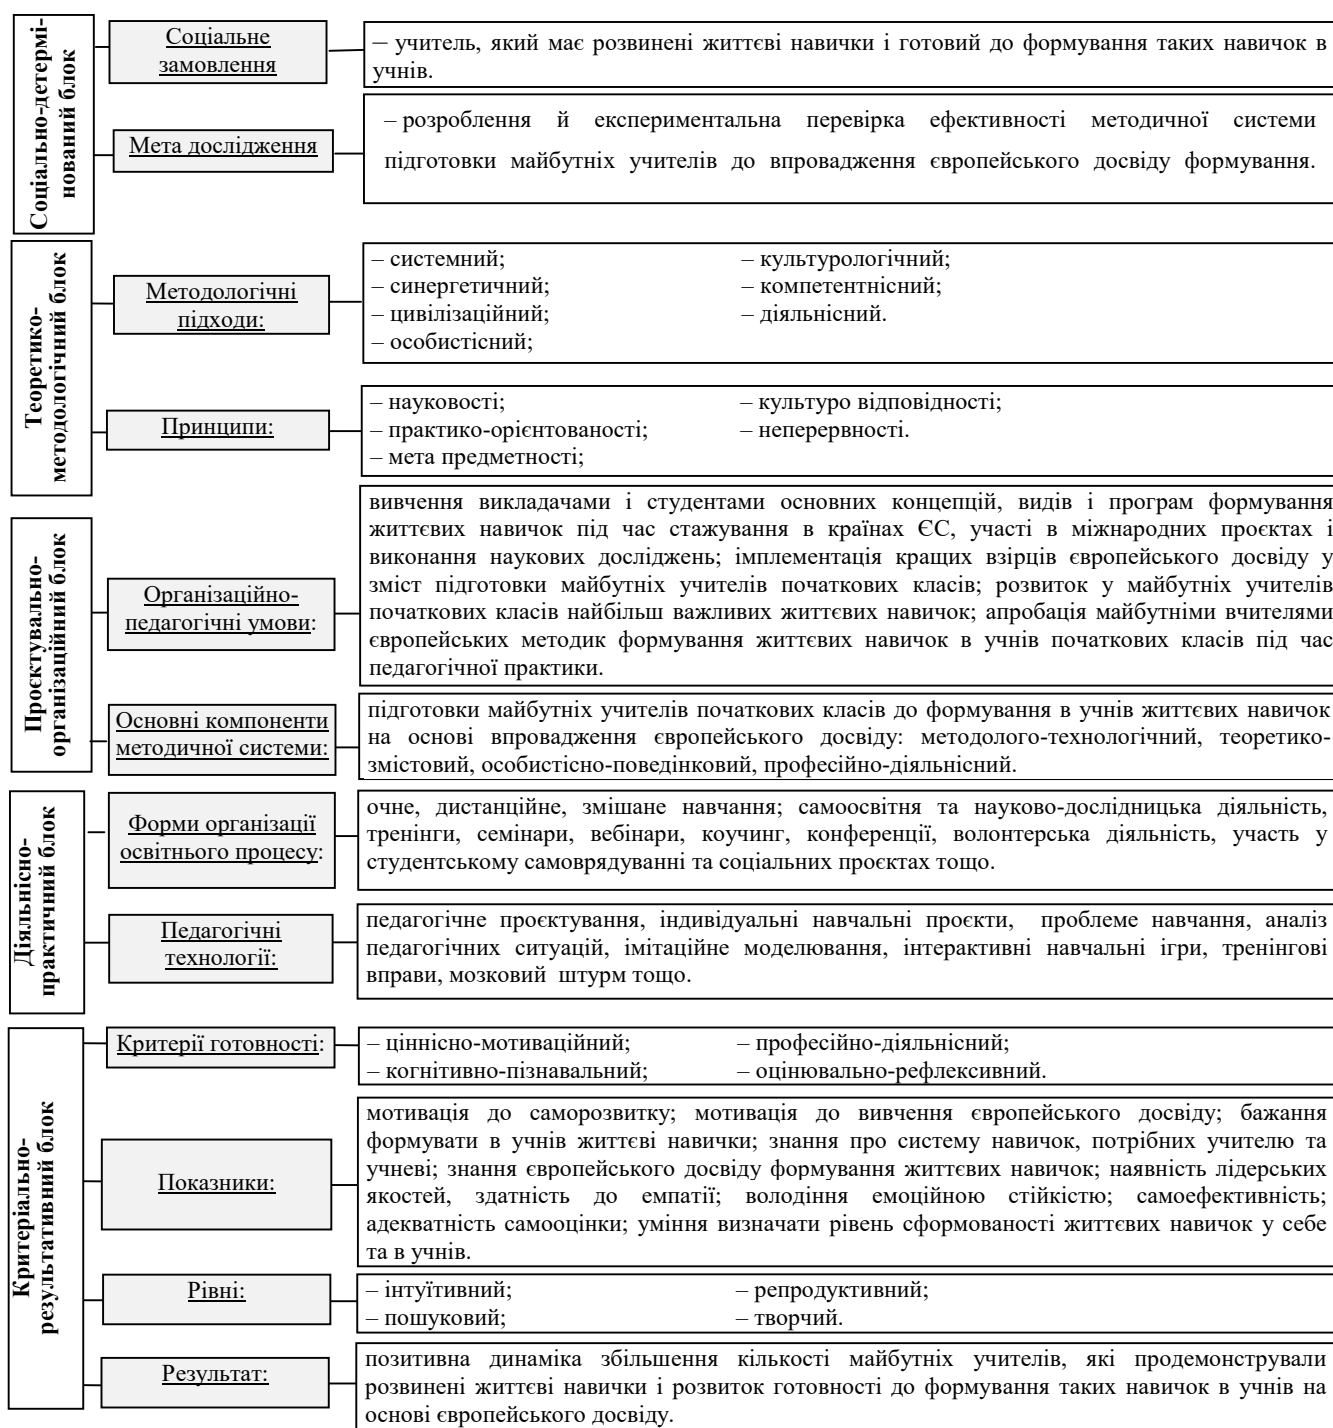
Соціально-детермінований блок

Соціальне замовлення

– учитель, який має розвинені життєві навички і готовий до формування таких навичок в учнів.

Мета дослідження

– розроблення й експериментальна перевірка ефективності методичної системи підготовки майбутніх учителів до впровадження європейського досвіду формування.

Теоретико-методологічний блок

Методологічні підходи:

– системний;
– синергетичний;
– цивілізаційний;
– особистісний;
– культурологічний;
– компетентнісний;
– діяльнісний.

Принципи:

– науковості;
– практико-орієнтованості;
– мета предметності;
– культуро відповідності;
– неперервності.

Проєктувально-організаційний блок

Організаційно-педагогічні умови:

вивчення викладачами і студентами основних концепцій, видів і програм формування життєвих навичок під час стажування в країнах ЄС, участі в міжнародних проєктах і виконання наукових досліджень; імплементація кращих взірців європейського досвіду у зміст підготовки майбутніх учителів початкових класів; розвиток у майбутніх учителів початкових класів найбільш важливих життєвих навичок; апробація майбутніми вчителями європейських методик формування життєвих навичок в учнів початкових класів під час педагогічної практики.

Основні компоненти методичної системи:

підготовки майбутніх учителів початкових класів до формування в учнів життєвих навичок на основі впровадження європейського досвіду: методолого-технологічний, теоретико-змістовий, особистісно-поведінковий, професійно-діяльнісний.

Діяльнісно-практичний блок

Форми організації освітнього процесу:

очне, дистанційне, змішане навчання; самоосвітня та науково-дослідницька діяльність, тренінги, семінари, вебінари, коучинг, конференції, волонтерська діяльність, участь у студентському самоврядуванні та соціальних проєктах тощо.

Педагогічні технології:

педагогічне проєктування, індивідуальні навчальні проєкти, проблеме навчання, аналіз педагогічних ситуацій, імітаційне моделювання, інтерактивні навчальні ігри, тренінгові вправи, мозковий штурм тощо.

Критеріально-результативний блок

Критерії готовності:

– ціннісно-мотиваційний;
– когнітивно-пізнавальний;
– професійно-діяльнісний;
– оцінювально-рефлексивний.

Показники:

мотивація до саморозвитку; мотивація до вивчення європейського досвіду; бажання формувати в учнів життєві навички; знання про систему навичок, потрібних учителю та учневі; знання європейського досвіду формування життєвих навичок; наявність лідерських якостей, здатність до емпатії; володіння емоційною стійкістю; самоефективність; адекватність самооцінки; уміння визначати рівень сформованості життєвих навичок у себе та в учнів.

Рівні:

– інтуїтивний;
– пошуковий;
– репродуктивний;
– творчий.

Результат:

позитивна динаміка збільшення кількості майбутніх учителів, які продемонстрували розвинені життєві навички і розвиток готовності до формування таких навичок в учнів на основі європейського досвіду.